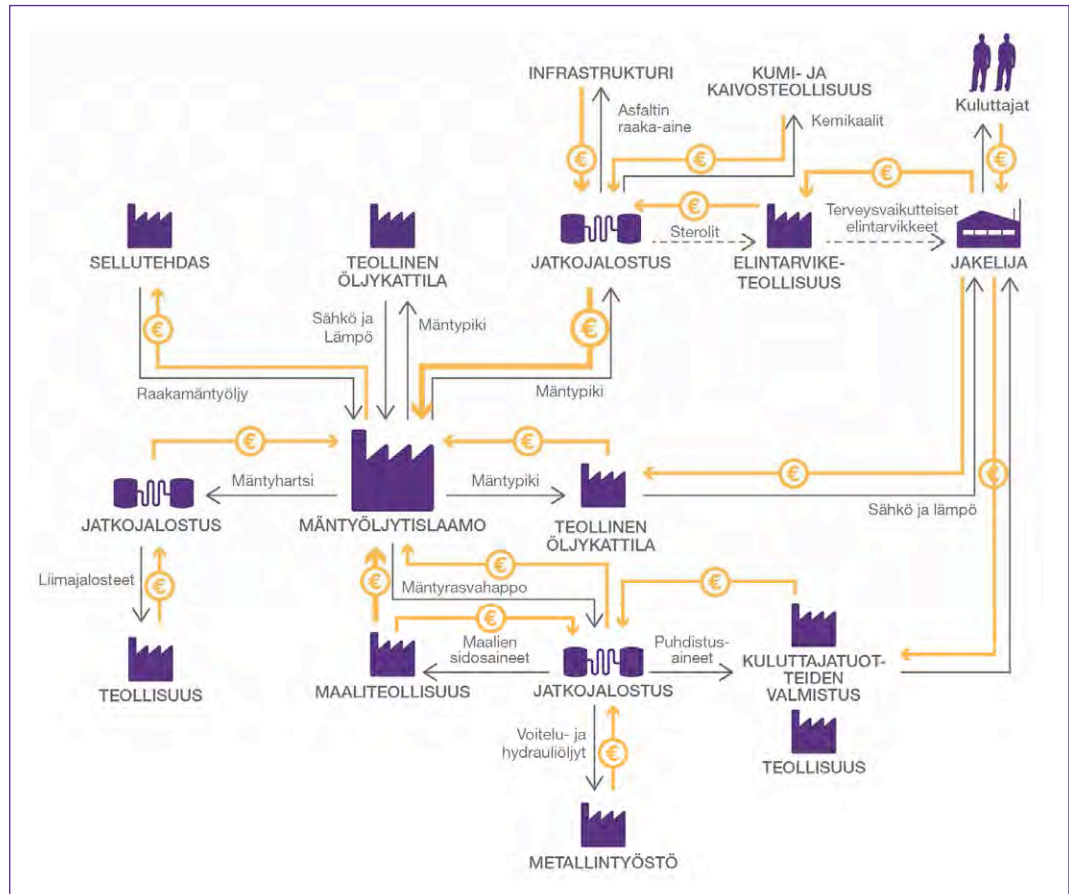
INFRASTRUKTURI

Asfaltin raaka-aine

KUMI- JA KAIVOSTEOLLISUUS

Kemikaalit

Kuluttajat

€

€

€

€

€

SELLUTEHDAS

TEOLLINEN ÖLJYKATTILA

JATKOJALOSTUS

Sterolit

ELINTARVIKETEOLLISUUS

Terveysvaikutteiset elintarvikkeet

JAKELIJA

€

Sähkö ja Lämpö

Mäntypiki

€

Mäntypiki

Raakamäntyöljy

€

€

Mäntyhartsi

Mäntypiki

€

€

JATKOJALOSTUS

MÄNTYÖLJYTISLAAMO

TEOLLINEN ÖLJYKATTILA

Sähkö ja lämpö

Liimajalosteet

€

€

€

Mäntyrasvahappo

€

€

Maalien sidosaineet

Puhdistusaineet

TEOLLISUUS

MAALITEOLLISUUS

JATKOJALOSTUS

KULUTTAJATUOTTEIDEN VALMISTUS

Voitelu- ja hydrauliöljyt

€

TEOLLISUUS

METALLINTYÖSTÖ